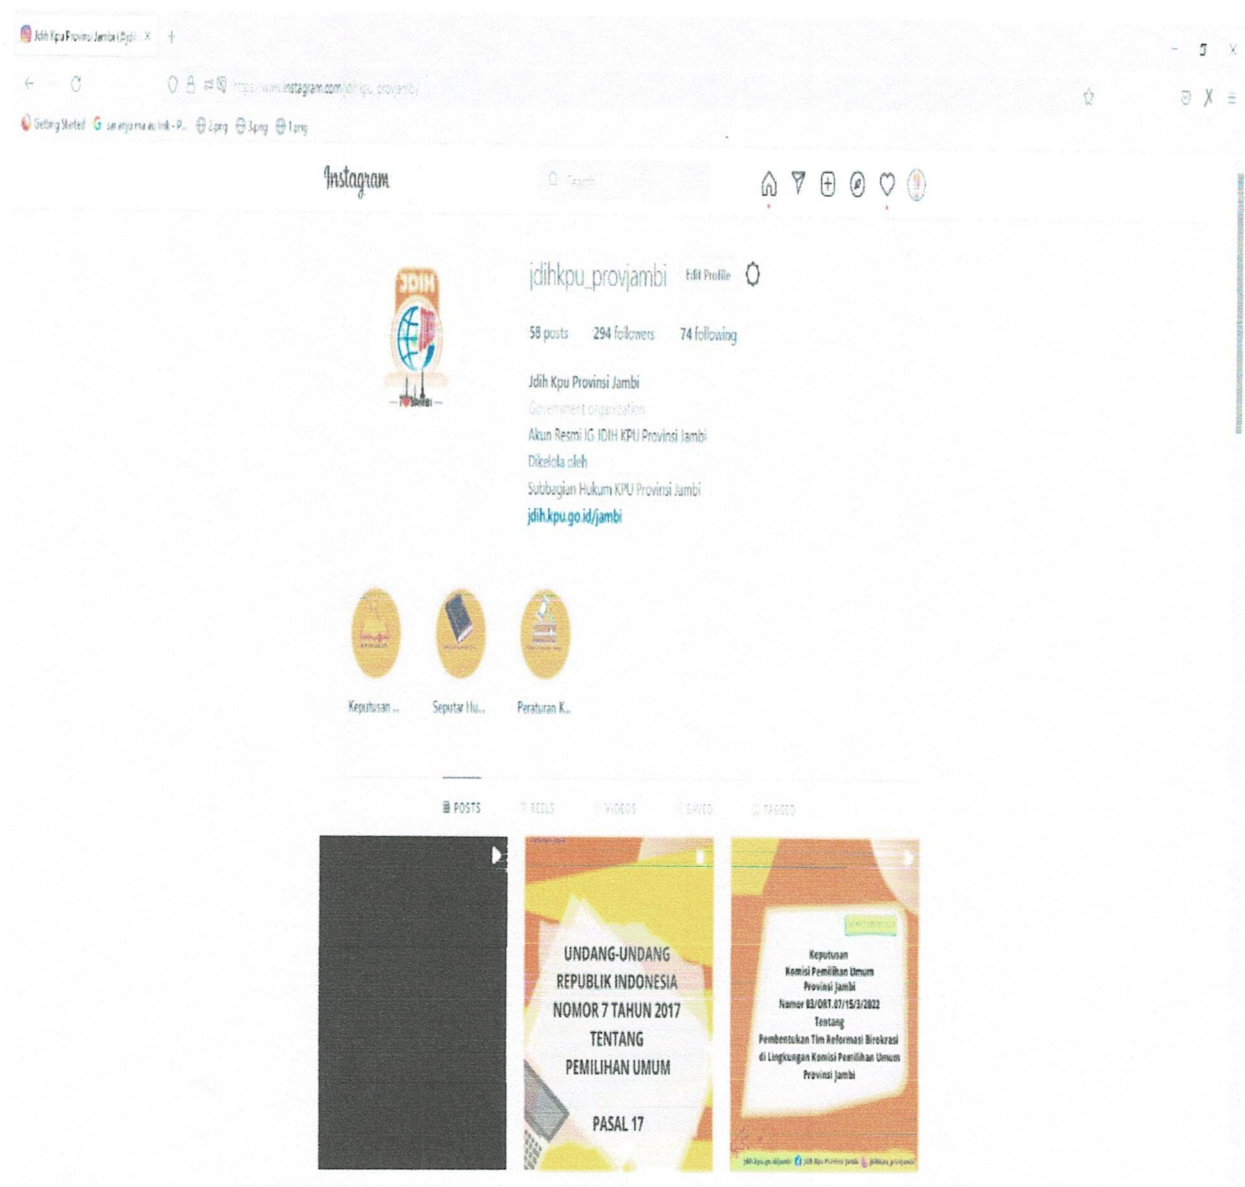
Jdih Kpu Provinsi Jambi (@jdi ×

https://www.instagram.com/jdihkpu_provjambi

Getting Started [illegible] 2.png 3.png 1.png

Instagram

Search

JDIH

jdihkpu_provjambi Edit Profile

58 posts 294 followers 74 following

Jdih Kpu Provinsi Jambi
Government organization
Akun Resmi IG JDIH KPU Provinsi Jambi
Dikelola oleh
Subbagian Hukum KPU Provinsi Jambi
jdih.kpu.go.id/jambi

Keputusan ... Seputar Hu... Peraturan K...

POSTS REELS VIDEOS SAVED TAGGED

UNDANG-UNDANG REPUBLIK INDONESIA NOMOR 7 TAHUN 2017 TENTANG PEMILIHAN UMUM

PASAL 17

Keputusan
Komisi Pemilihan Umum
Provinsi Jambi
Nomor 83/ORT.07/15/3/2022
Tentang
Pembentukan Tim Reformasi Birokrasi di Lingkungan Komisi Pemilihan Umum Provinsi Jambi

jdih.kpu.go.id/jambi Jdih Kpu Provinsi Jambi jdihkpu_provjambi